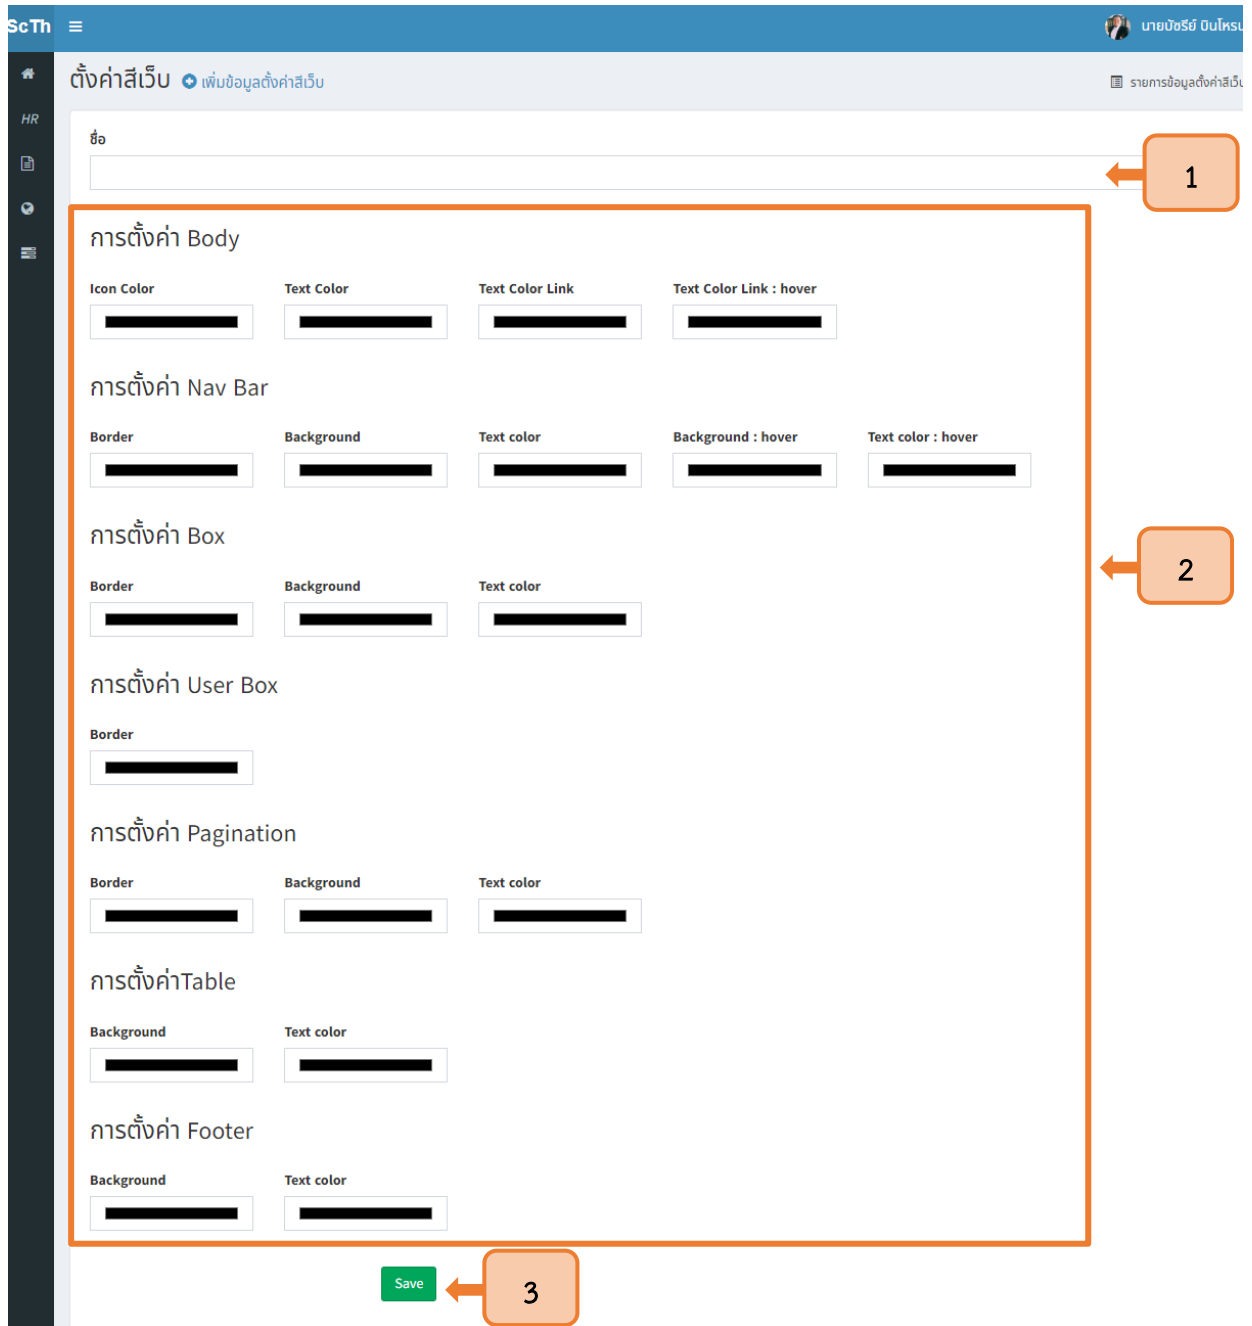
ScTh ≡

นายปัชรีย์ ปินโหร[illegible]

HR

ตั้งค่าสีเว็บ เพิ่มข้อมูลตั้งค่าสีเว็บ

รายการข้อมูลตั้งค่าสีเว็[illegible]

ชื่อ

1

การตั้งค่า Body

Icon Color

Text Color

Text Color Link

Text Color Link : hover

การตั้งค่า Nav Bar

Border

Background

Text color

Background : hover

Text color : hover

2

การตั้งค่า Box

Border

Background

Text color

การตั้งค่า User Box

Border

การตั้งค่า Pagination

Border

Background

Text color

การตั้งค่าTable

Background

Text color

การตั้งค่า Footer

Background

Text color

Save

3